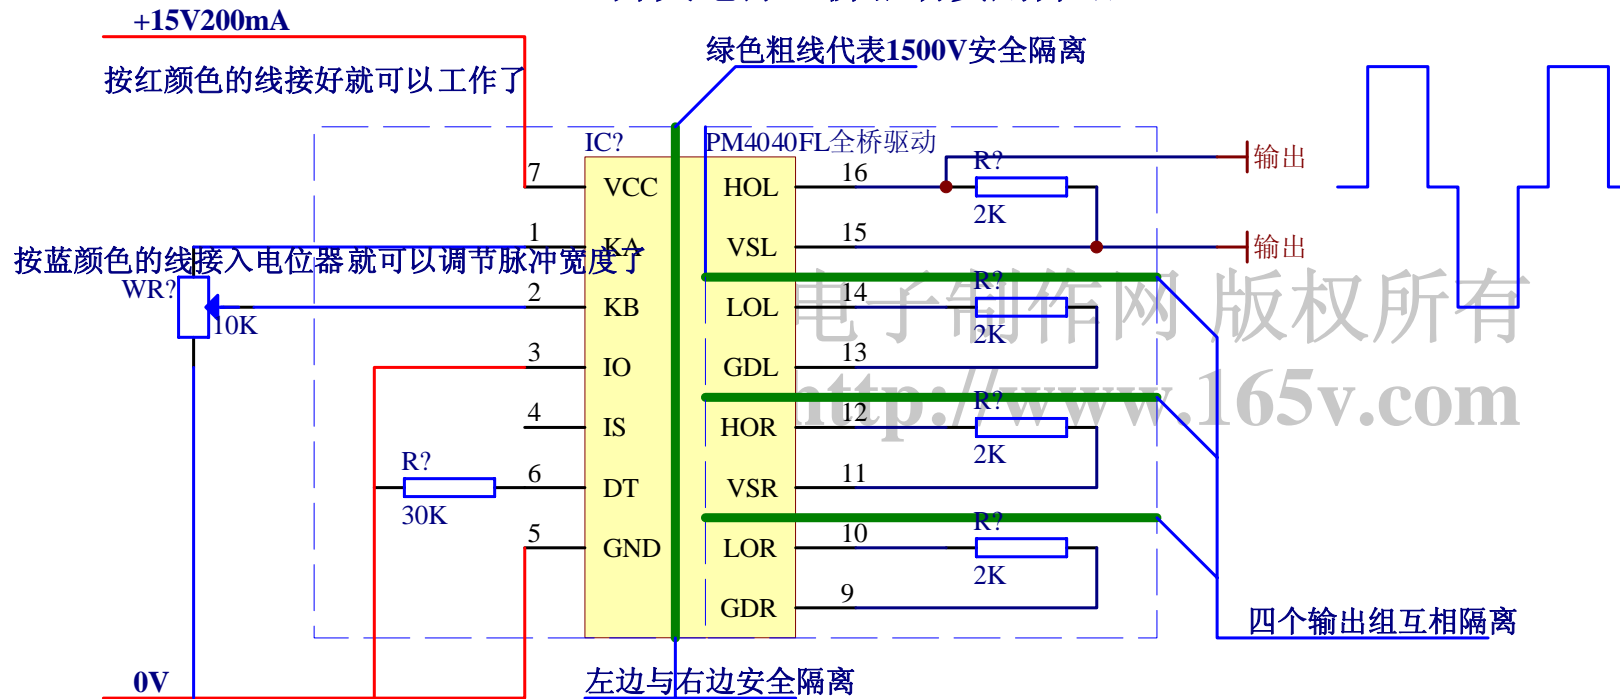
+15V200mA

按红颜色的线接好就可以工作了

绿色粗线代表1500V安全隔离

IC?

PM4040FL全桥驱动

7 VCC
1 KA
2 KB
3 IO
4 IS
6 DT
5 GND

HOL 16
VSL 15
LOL 14
GDL 13
HOR 12
VSR 11
LOR 10
GDR 9

按蓝颜色的线接入电位器就可以调节脉冲宽度了

WR?
10K

R?
30K

R?
2K

R?
2K

R?
2K

R?
2K

输出

输出

电子制作网 版权所有
http://www.165v.com

四个输出组互相隔离

0V

左边与右边安全隔离